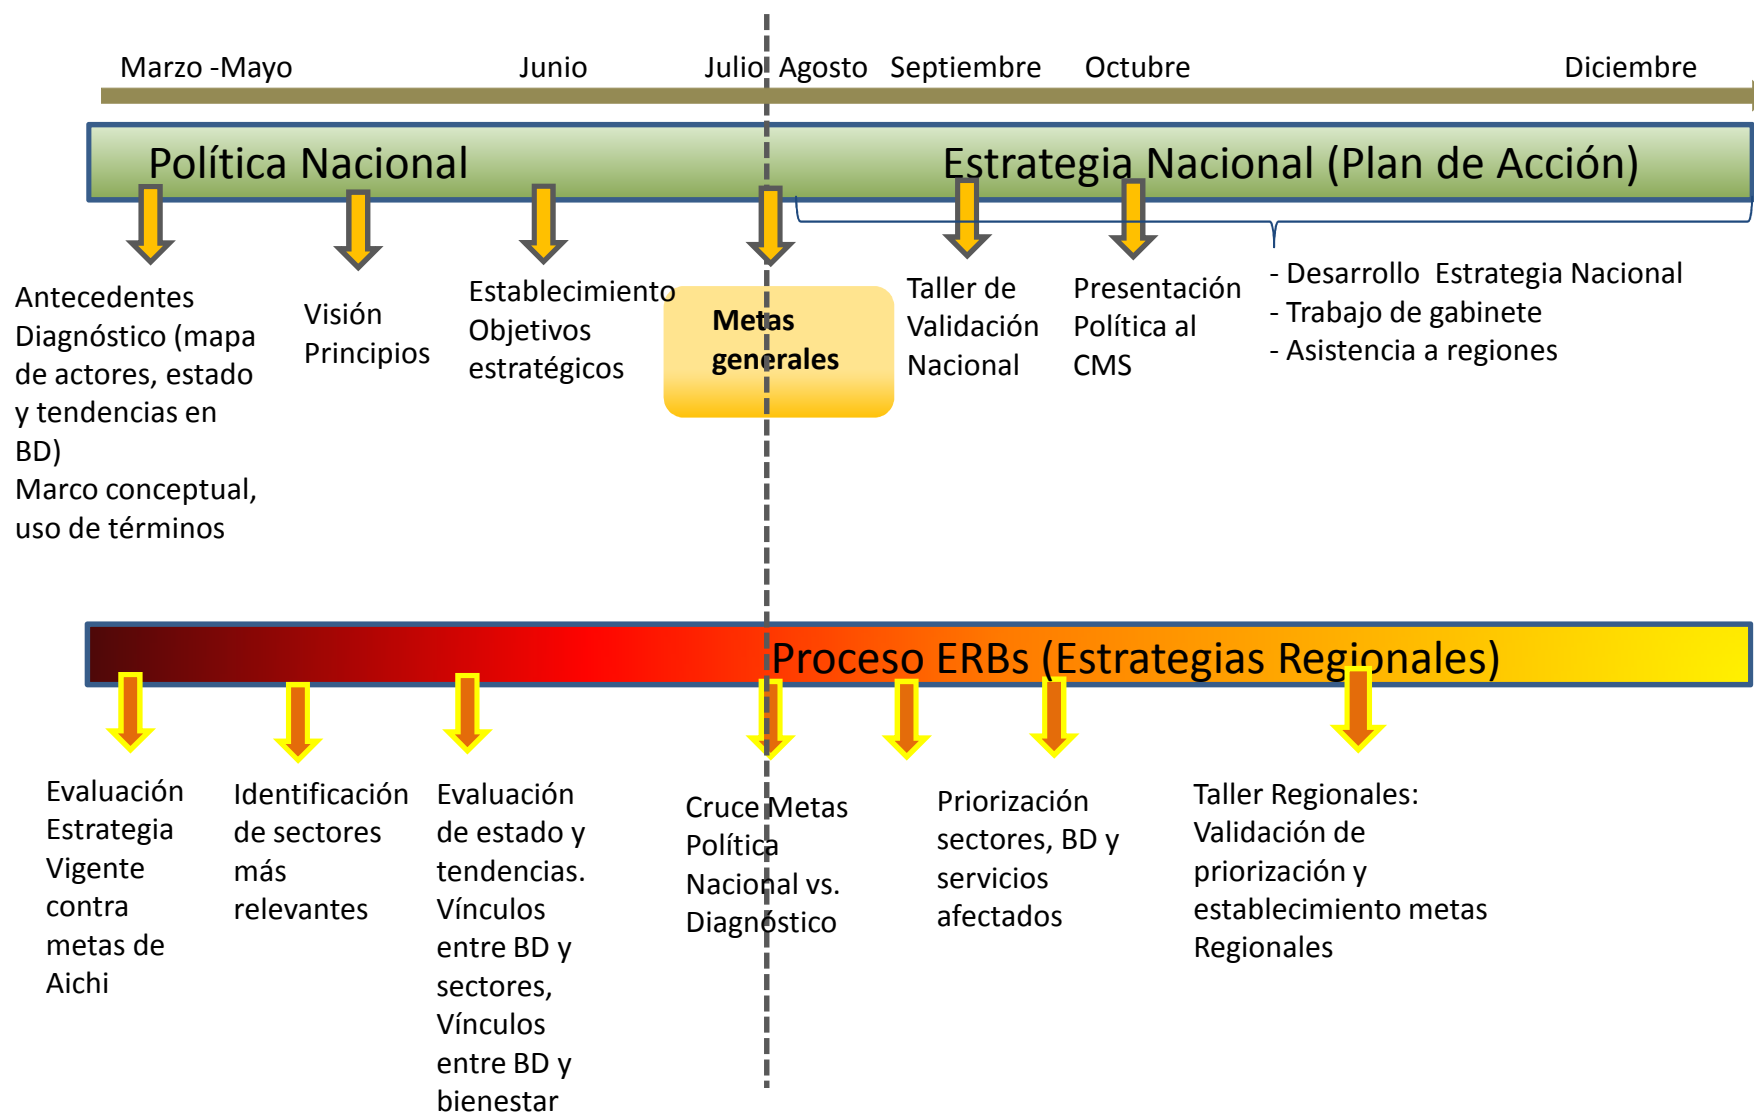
Marzo -Mayo Junio Julio Agosto Septiembre Octubre Diciembre

Política Nacional

Estrategia Nacional (Plan de Acción)

Antecedentes
Diagnóstico (mapa de actores, estado y tendencias en BD)
Marco conceptual, uso de términos

Visión
Principios

Establecimiento
Objetivos estratégicos

Metas generales

Taller de Validación Nacional

Presentación Política al CMS

- Desarrollo Estrategia Nacional
- Trabajo de gabinete
- Asistencia a regiones

Proceso ERBs (Estrategias Regionales)

Evaluación Estrategia Vigente contra metas de Aichi

Identificación de sectores más relevantes

Evaluación de estado y tendencias. Vínculos entre BD y sectores, Vínculos entre BD y bienestar

Cruce Metas Política Nacional vs. Diagnóstico

Priorización sectores, BD y servicios afectados

Taller Regionales: Validación de priorización y establecimiento metas Regionales